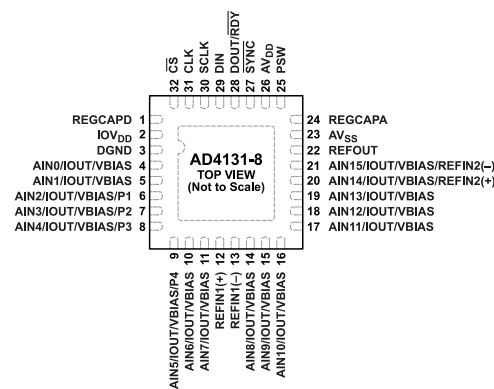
32 $\overline{CS}$
31 CLK
30 SCLK
29 DIN
28 DOUT/$\overline{RDY}$
27 SYNC
26 $AV_{DD}$
25 PSW

REGCAPD 1
$IOV_{DD}$ 2
DGND 3
AIN0/IOUT/VBIAS 4
AIN1/IOUT/VBIAS 5
AIN2/IOUT/VBIAS/P1 6
AIN3/IOUT/VBIAS/P2 7
AIN4/IOUT/VBIAS/P3 8

AD4131-8
TOP VIEW
(Not to Scale)

24 REGCAPA
23 $AV_{SS}$
22 REFOUT
21 AIN15/IOUT/VBIAS/REFIN2(−)
20 AIN14/IOUT/VBIAS/REFIN2(+)
19 AIN13/IOUT/VBIAS
18 AIN12/IOUT/VBIAS
17 AIN11/IOUT/VBIAS

AIN5/IOUT/VBIAS/P4 9
AIN6/IOUT/VBIAS 10
AIN7/IOUT/VBIAS 11
REFIN1(+) 12
REFIN1(−) 13
AIN8/IOUT/VBIAS 14
AIN9/IOUT/VBIAS 15
AIN10/IOUT/VBIAS 16